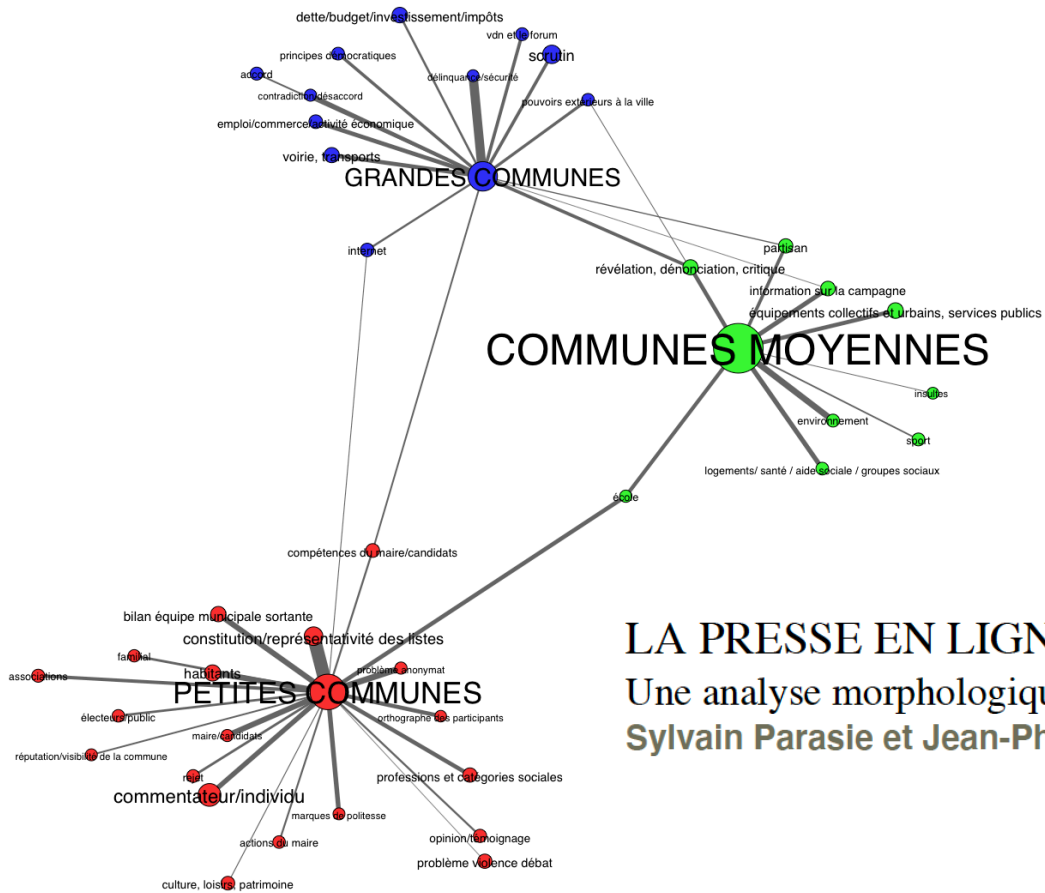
dette/budget/investissement/impôts
vdn et le forum
principes démocratiques
scrutin
accord
délinquance/sécurité
contradiction/désaccord
pouvoirs extérieurs à la ville
emploi/commerce/activité économique
voirie, transports
GRANDES COMMUNES
internet
partisan
révélation, dénonciation, critique
information sur la campagne
équipements collectifs et urbains, services publics
COMMUNES MOYENNES
insultes
environnement
sport
logements/ santé / aide sociale / groupes sociaux
école
compétences du maire/candidats
bilan équipe municipale sortante
constitution/représentativité des listes
familial
habitants
problème anonymat
associations
PETITES COMMUNES
électeurs/public
orthographe des participants
maire/candidats
réputation/visibilité de la commune
rejet
professions et catégories sociales
commentateur/individu
marques de politesse
actions du maire
opinion/témoignage
problème violence débat
culture, loisirs, patrimoine
LA PRESSE EN LIGN
Une analyse morphologiqu
Sylvain Parasie et Jean-Ph